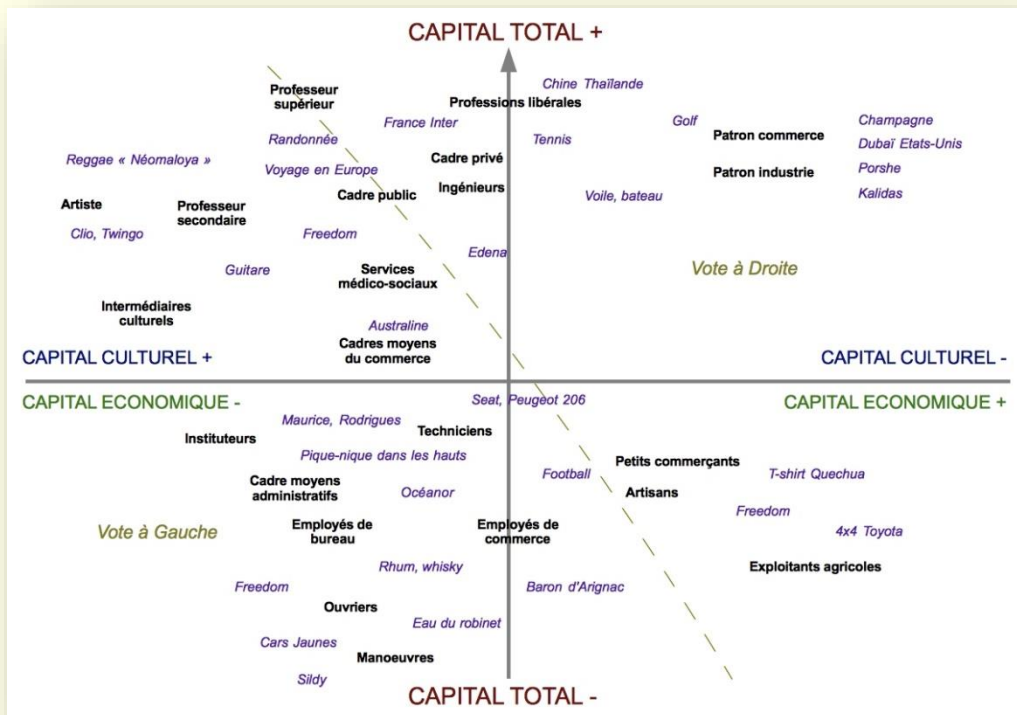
CAPITAL TOTAL +

Professeur supérieur

Professions libérales

Chine Thaïlande

Randonnée

France Inter

Golf

Tennis

Patron commerce

Champagne

Dubaï Etats-Unis

Reggae « Néomaloya »

Voyage en Europe

Cadre privé

Porshe

Patron industrie

Ingénieurs

Kalidas

Artiste

Professeur secondaire

Cadre public

Voile, bateau

Clio, Twingo

Freedom

Edena

Guitare

Services médico-sociaux

Vote à Droite

Intermédiaires culturels

Australine

Cadres moyens du commerce

CAPITAL CULTUREL +

CAPITAL CULTUREL -

CAPITAL ECONOMIQUE -

Seat, Peugeot 206

CAPITAL ECONOMIQUE +

Maurice, Rodrigues

Instituteurs

Techniciens

Pique-nique dans les hauts

Football

Petits commerçants

T-shirt Quechua

Cadre moyens administratifs

Océanor

Artisans

Freedom

Vote à Gauche

Employés de bureau

Employés de commerce

4x4 Toyota

Rhum, whisky

Exploitants agricoles

Freedom

Baron d'Arignac

Ouvriers

Eau du robinet

Cars Jaunes

Manoeuvres

Sildy

CAPITAL TOTAL -